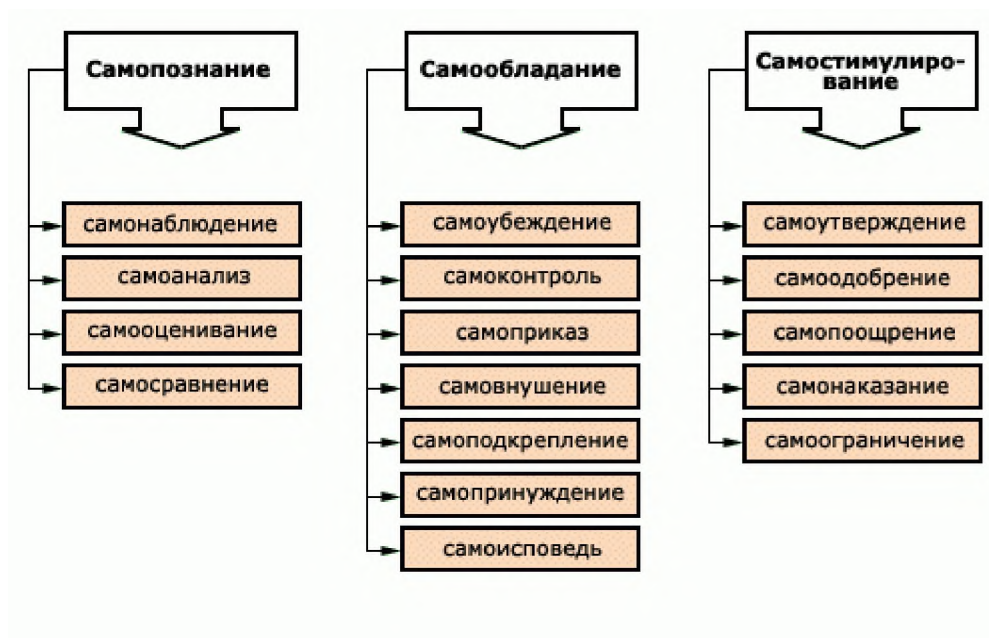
Самопознание

самонаблюдение
самоанализ
самооценивание
самосравнение

Самообладание

самоубеждение
самоконтроль
самоприказ
самовнушение
самоподкрепление
самопринуждение
самоисповедь

Самостимулирование

самоутверждение
самоодобрение
самопоощрение
самонаказание
самоограничение